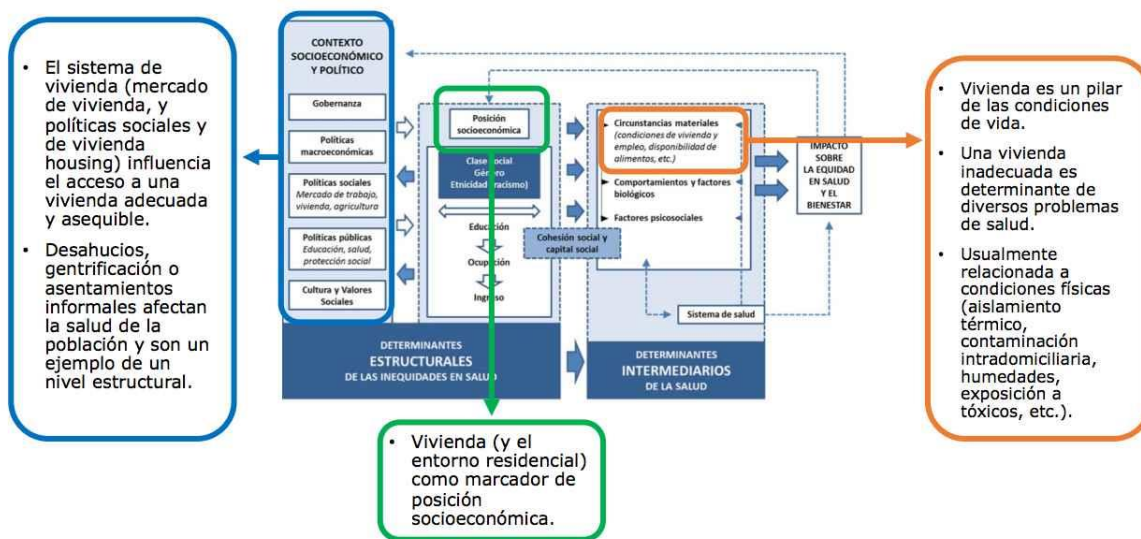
• El sistema de vivienda (mercado de vivienda, y políticas sociales y de vivienda housing) influencia el acceso a una vivienda adecuada y asequible.

• Desahucios, gentrificación o asentamientos informales afectan la salud de la población y son un ejemplo de un nivel estructural.

CONTEXTO SOCIOECONÓMICO Y POLÍTICO

Gobernanza

Políticas macroeconómicas

Políticas sociales
Mercado de trabajo, vivienda, agricultura

Políticas públicas
Educación, salud, protección social

Cultura y Valores Sociales

Posición socioeconómica

Clase social
Género
Etnicidad (racismo)

Educación

Ocupación

Ingreso

Cohesión social y capital social

Circunstancias materiales
(condiciones de vivienda y empleo, disponibilidad de alimentos, etc.)

Comportamientos y factores biológicos

Factores psicosociales

Sistema de salud

IMPACTO SOBRE LA EQUIDAD EN SALUD Y EL BIENESTAR

DETERMINANTES
ESTRUCTURALES
DE LAS INEQUIDADES EN SALUD

DETERMINANTES
INTERMEDIARIOS
DE LA SALUD

• Vivienda es un pilar de las condiciones de vida.

• Una vivienda inadecuada es determinante de diversos problemas de salud.

• Usualmente relacionada a condiciones físicas (aislamiento térmico, contaminación intradomiciliaria, humedades, exposición a tóxicos, etc.).

• Vivienda (y el entorno residencial) como marcador de posición socioeconómica.